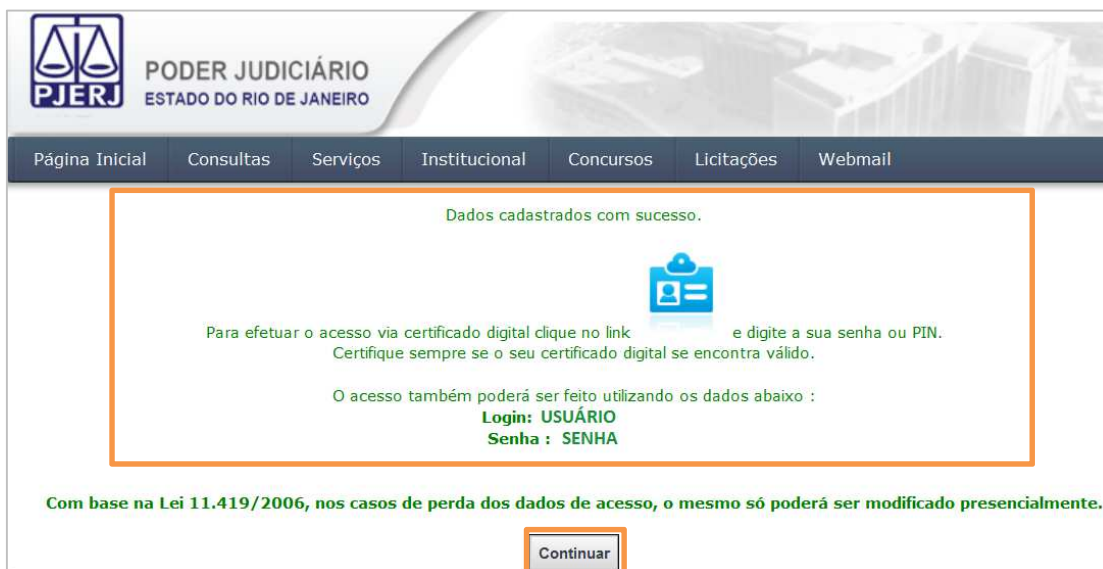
PJERJ
PODER JUDICIÁRIO
ESTADO DO RIO DE JANEIRO

Página Inicial Consultas Serviços Institucional Concursos Licitações Webmail

Dados cadastrados com sucesso.

Para efetuar o acesso via certificado digital clique no link e digite a sua senha ou PIN.
Certifique sempre se o seu certificado digital se encontra válido.

O acesso também poderá ser feito utilizando os dados abaixo :
Login: USUÁRIO
Senha : SENHA

Com base na Lei 11.419/2006, nos casos de perda dos dados de acesso, o mesmo só poderá ser modificado presencialmente.

Continuar